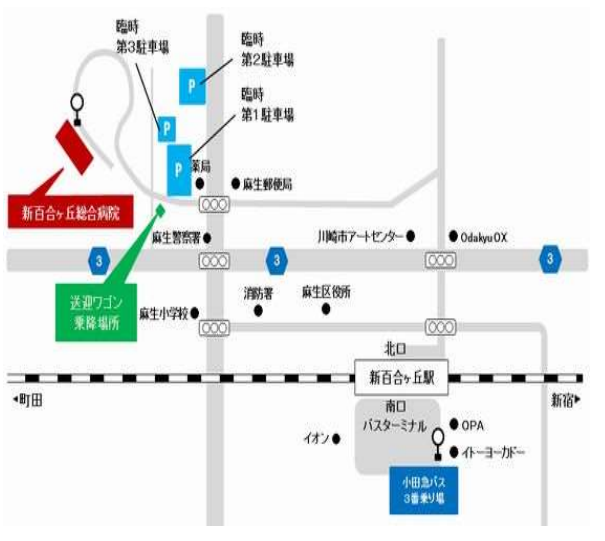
臨時
第3駐車場

臨時
第2駐車場

臨時
第1駐車場

P

P

P

薬局

麻生郵便局

新百合ヶ丘総合病院

麻生警察署

川崎市アートセンター

OdakyuOX

3

3

3

送迎ワゴン
乗降場所

消防署

麻生区役所

麻生小学校

北口

新百合ヶ丘駅

◂町田

新宿▸

南口
バスターミナル

OPA

イオン

イトーヨーカドー

小田急バス
3番乗り場